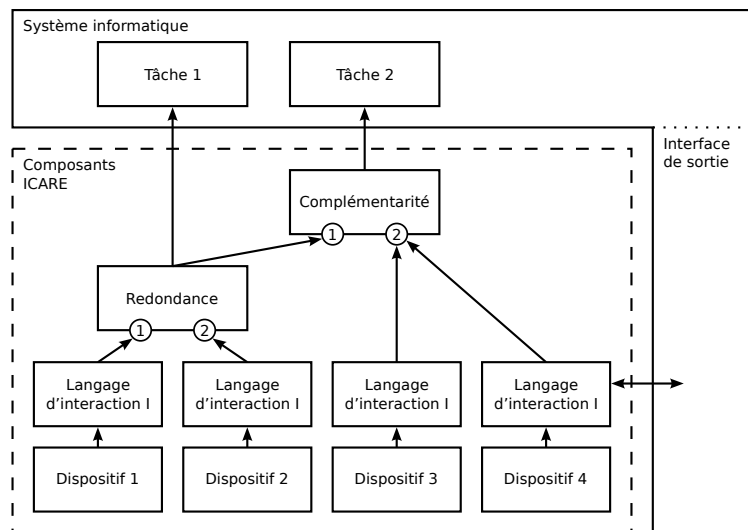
Système informatique

Tâche 1

Tâche 2

Interface de sortie

Composants ICARE

Complémentarité

1

2

Redondance

1

2

Langage d'interaction I

Langage d'interaction I

Langage d'interaction I

Langage d'interaction I

Dispositif 1

Dispositif 2

Dispositif 3

Dispositif 4